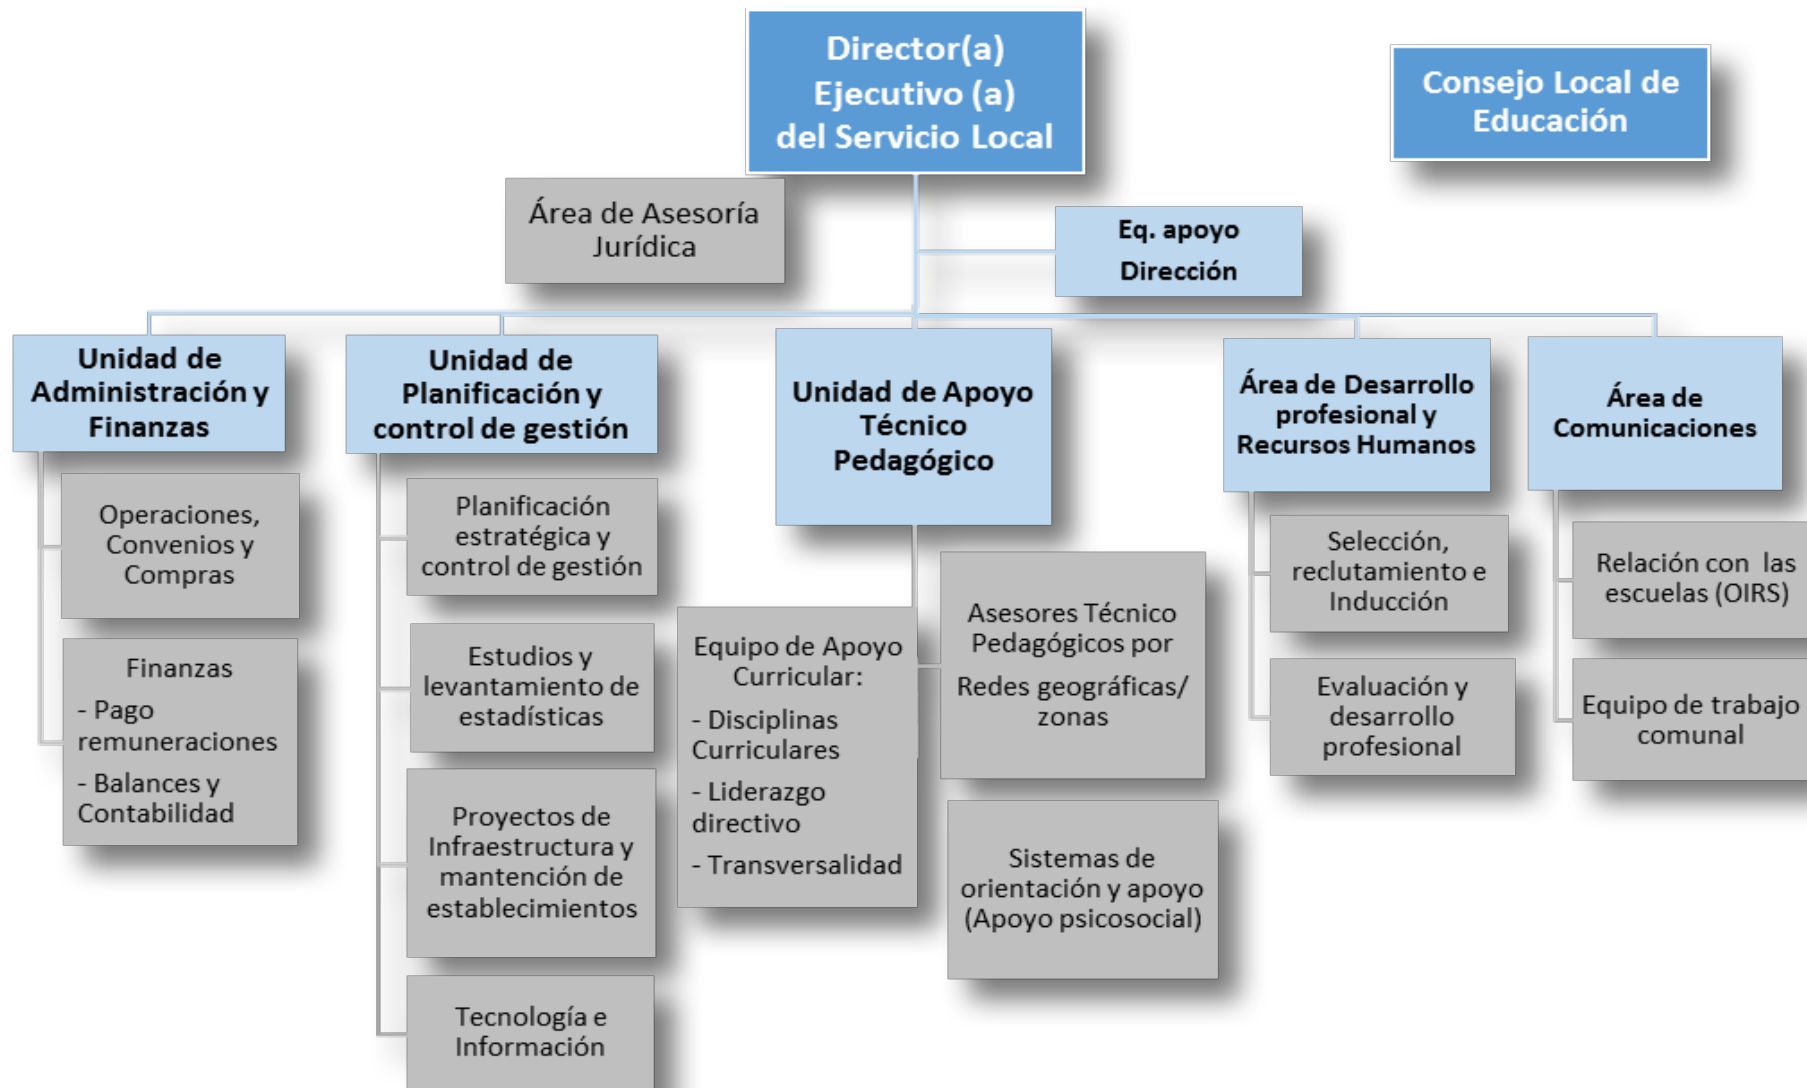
Director(a) Ejecutivo (a) del Servicio Local

Consejo Local de Educación

Área de Asesoría Jurídica

Eq. apoyo Dirección

Unidad de Administración y Finanzas

Operaciones, Convenios y Compras

Finanzas
- Pago remuneraciones
- Balances y Contabilidad

Unidad de Planificación y control de gestión

Planificación estratégica y control de gestión

Estudios y levantamiento de estadísticas

Proyectos de Infraestructura y mantención de establecimientos

Tecnología e Información

Unidad de Apoyo Técnico Pedagógico

Equipo de Apoyo Curricular:
- Disciplinas Curriculares
- Liderazgo directivo
- Transversalidad

Asesores Técnico Pedagógicos por
Redes geográficas/ zonas

Sistemas de orientación y apoyo (Apoyo psicosocial)

Área de Desarrollo profesional y Recursos Humanos

Selección, reclutamiento e Inducción

Evaluación y desarrollo profesional

Área de Comunicaciones

Relación con las escuelas (OIRS)

Equipo de trabajo comunal